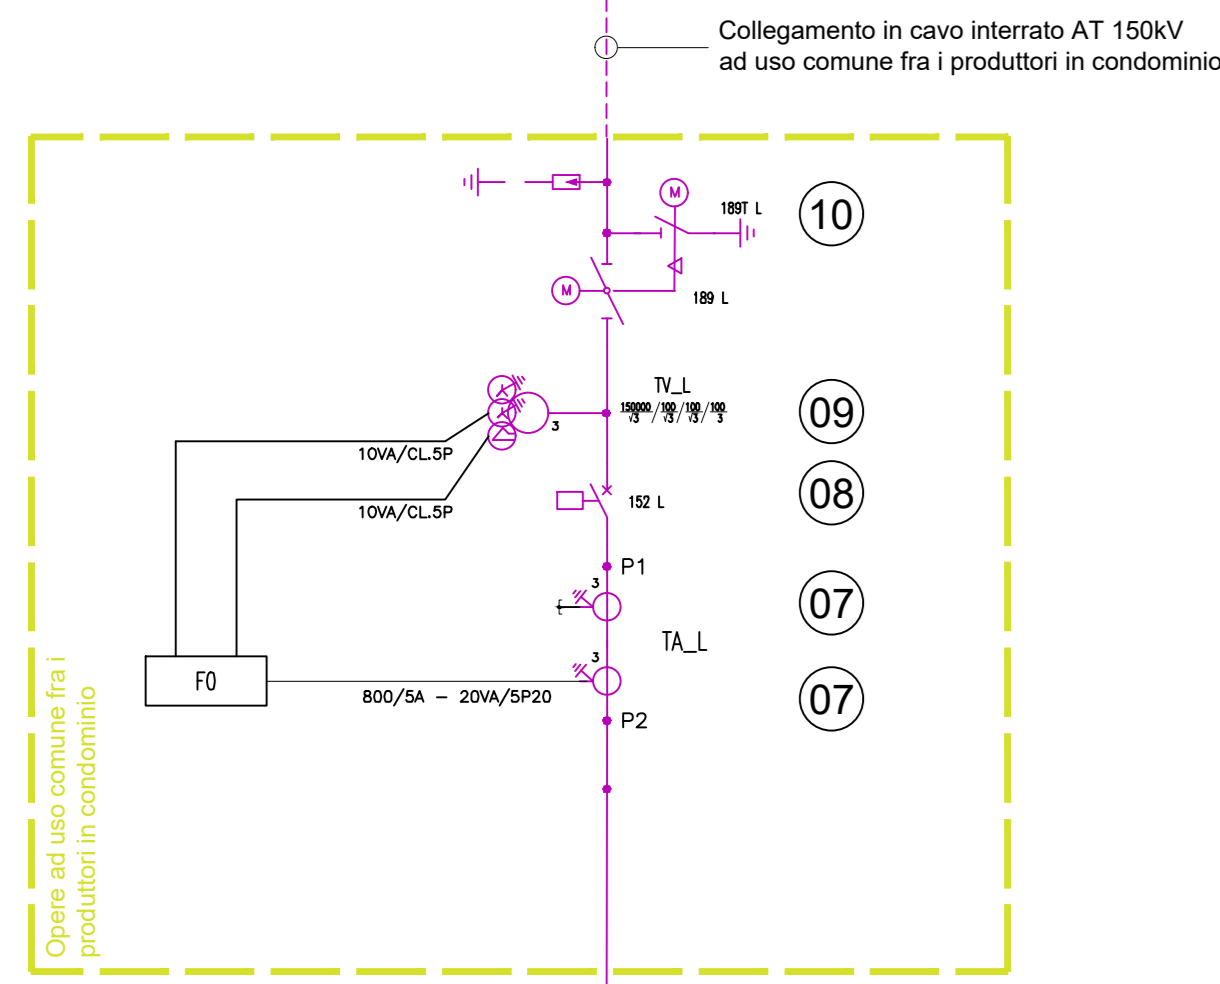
Collegamento in cavo interrato AT 150kV
ad uso comune fra i produttori in condominio

189T L

10

189 L

TV_L
$\frac{150000}{\sqrt{3}} / \frac{100}{\sqrt{3}} / \frac{100}{\sqrt{3}} / \frac{100}{3}$

3

10VA/CL.5P

09

10VA/CL.5P

152 L

08

P1

3

07

TA_L

3

F0

800/5A – 20VA/5P20

07

P2

Opere ad uso comune fra i produttori in condominio